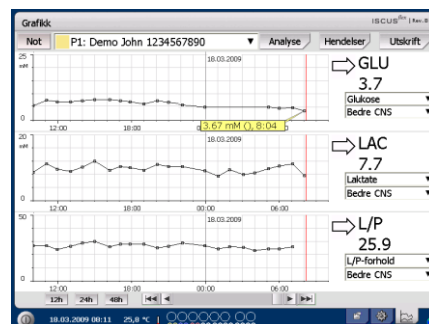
Grafikk

ISCUS^flex | fw.8

Not

P1: Demo John 1234567890

Analyse

Hendelser

Utskrift

25
mM

18.03.2009

GLU
3.7

Glukose

Bedre CNS

3.67 mM (), 8:04

0

12:00

18:00

06:00

20
mM

18.03.2009

LAC
7.7

Laktate

Bedre CNS

0

12:00

18:00

00:00

06:00

50

18.03.2009

L/P
25.9

L/P-forhold

Bedre CNS

0

12:00

18:00

00:00

06:00

12h

24h

48h

18.03.2009 00:11

25,8 °C